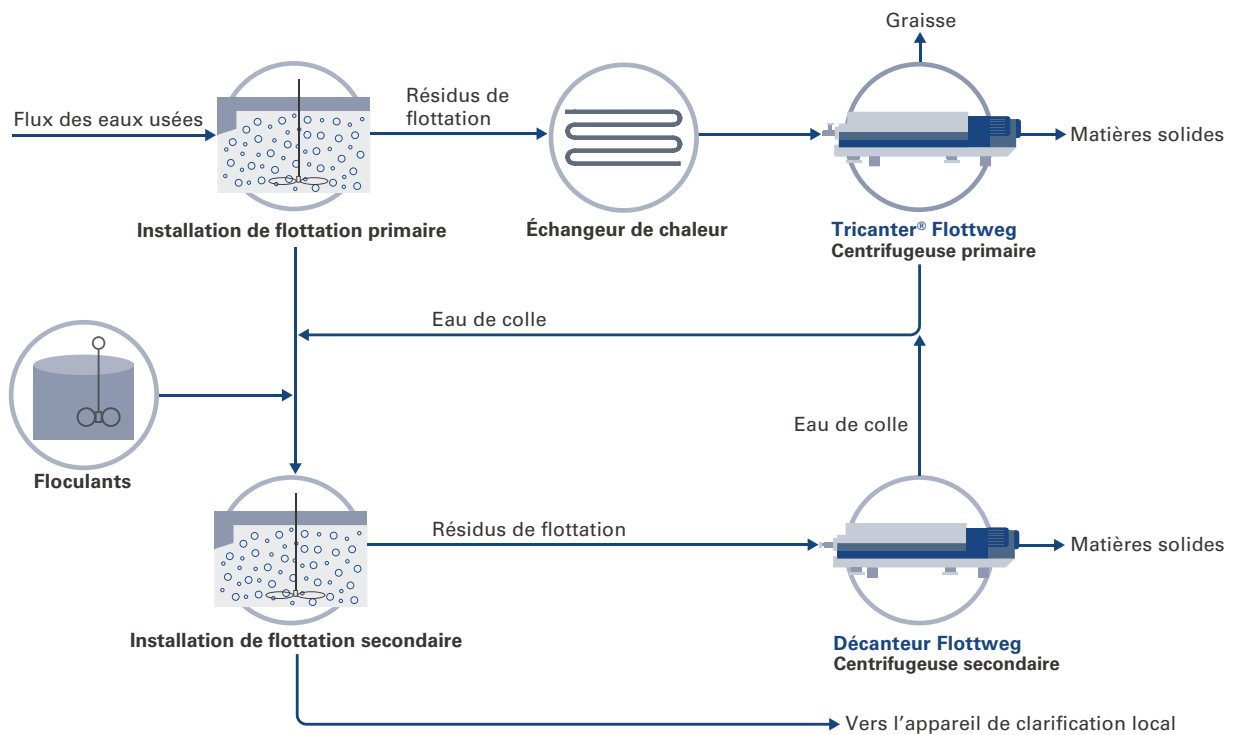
Graisse

Flux des eaux usées

Résidus de flottation

Matières solides

Installation de flottation primaire

Échangeur de chaleur

Tricanter® Flottweg
Centrifugeuse primaire

Eau de colle

Floculants

Eau de colle

Résidus de flottation

Matières solides

Installation de flottation secondaire

Décanteur Flottweg
Centrifugeuse secondaire

Vers l’appareil de clarification local